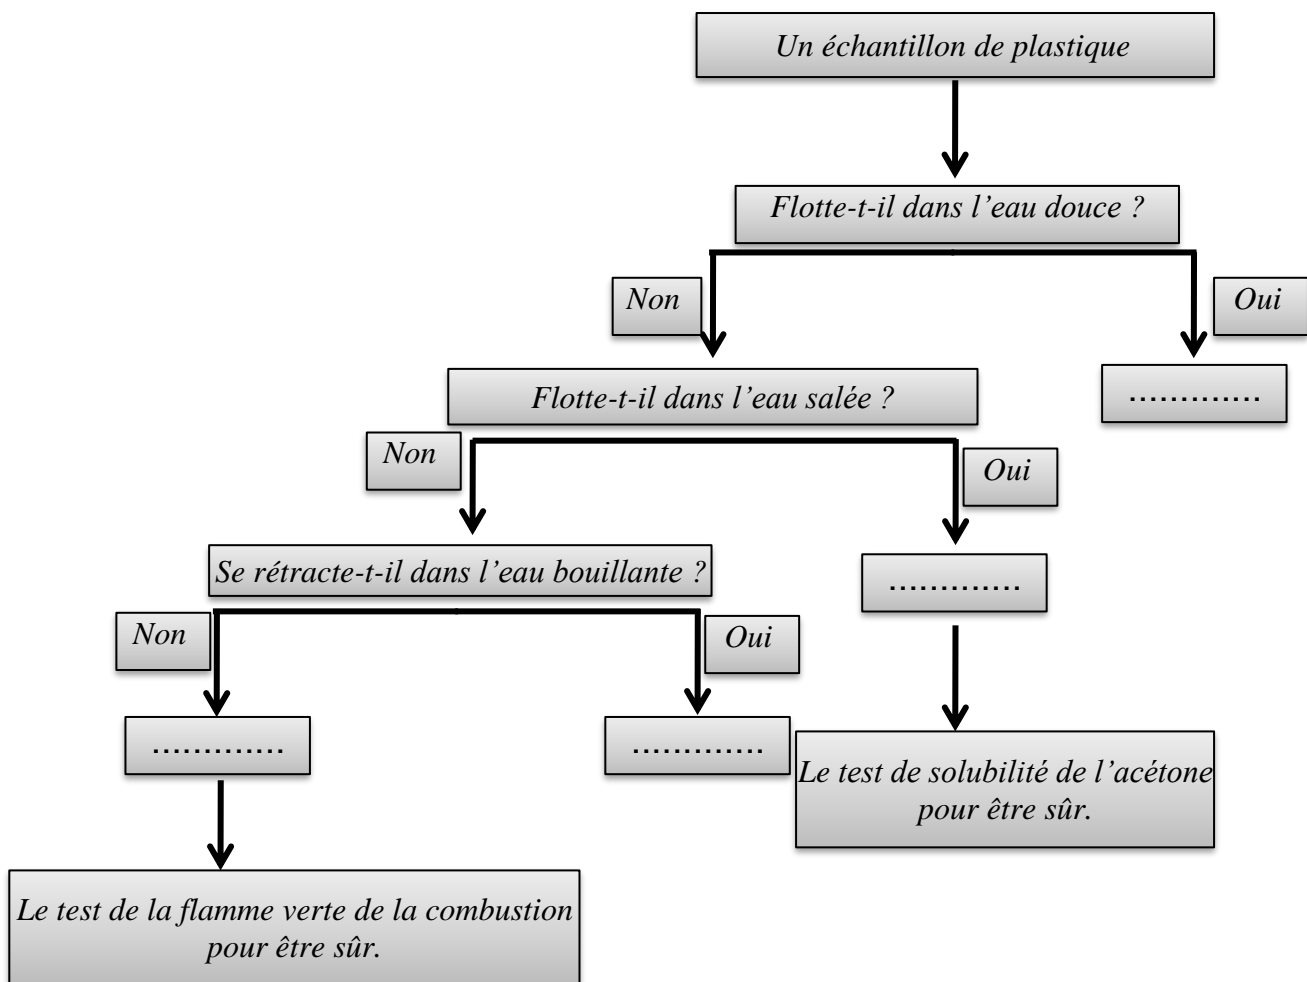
Un échantillon de plastique

Flotte-t-il dans l’eau douce ?

Non

Oui

…………

Flotte-t-il dans l’eau salée ?

Non

Oui

Se rétracte-t-il dans l’eau bouillante ?

…………

Non

Oui

…………

…………

Le test de solubilité de l’acétone pour être sûr.

Le test de la flamme verte de la combustion pour être sûr.